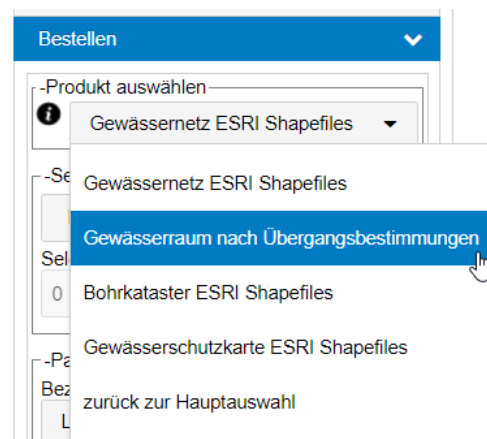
Bestellen

-Produkt auswählen

Gewässernetz ESRI Shapefiles

-Se

Sel

0

-Pa

Bez

L

Gewässernetz ESRI Shapefiles

Gewässerraum nach Übergangsbestimmungen

Bohrkataster ESRI Shapefiles

Gewässerschutzkarte ESRI Shapefiles

zurück zur Hauptauswahl